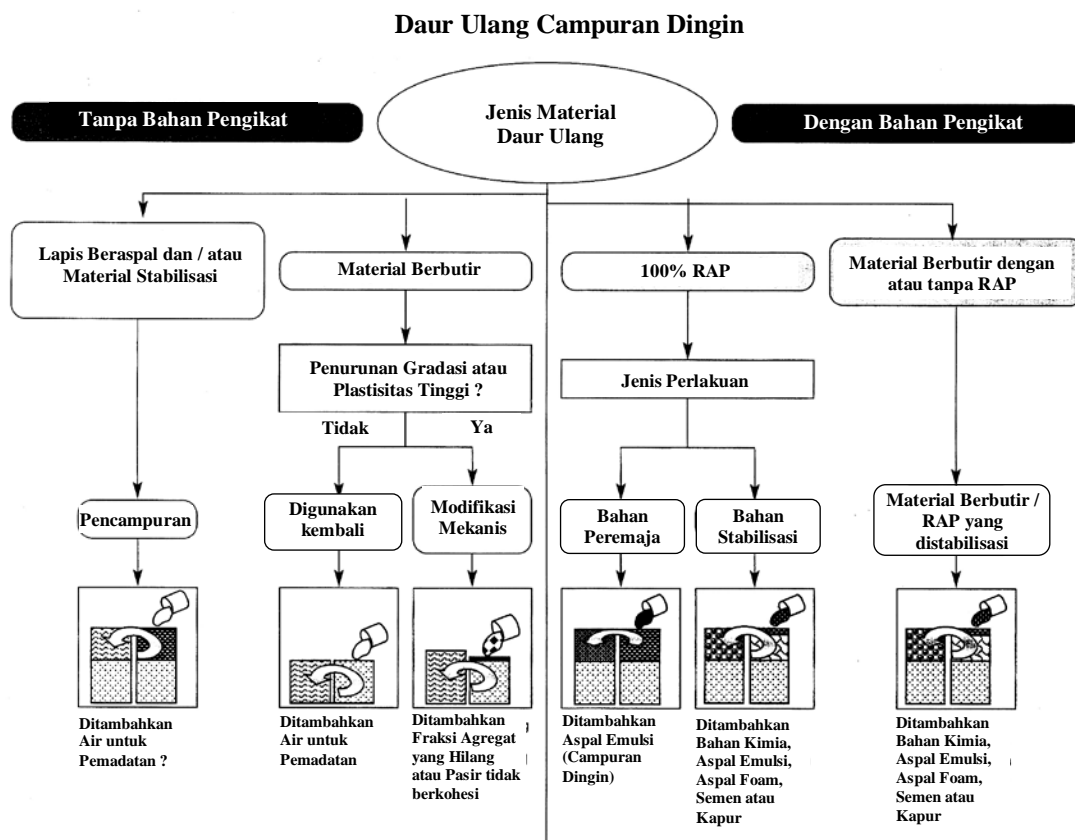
Daur Ulang Campuran Dingin

Tanpa Bahan Pengikat

Jenis Material Daur Ulang

Dengan Bahan Pengikat

Lapis Beraspal dan / atau Material Stabilisasi

Material Berbutir

100% RAP

Material Berbutir dengan atau tanpa RAP

Penurunan Gradasi atau Plastisitas Tinggi ?

Tidak

Ya

Jenis Perlakuan

Pencampuran

Digunakan kembali

Modifikasi Mekanis

Bahan Peremaja

Bahan Stabilisasi

Material Berbutir / RAP yang distabilisasi

Ditambahkan Air untuk Pemadatan ?

Ditambahkan Air untuk Pemadatan

Ditambahkan Fraksi Agregat yang Hilang atau Pasir tidak berkohesi

Ditambahkan Aspal Emulsi (Campuran Dingin)

Ditambahkan Bahan Kimia, Aspal Emulsi, Aspal Foam, Semen atau Kapur

Ditambahkan Bahan Kimia, Aspal Emulsi, Aspal Foam, Semen atau Kapur